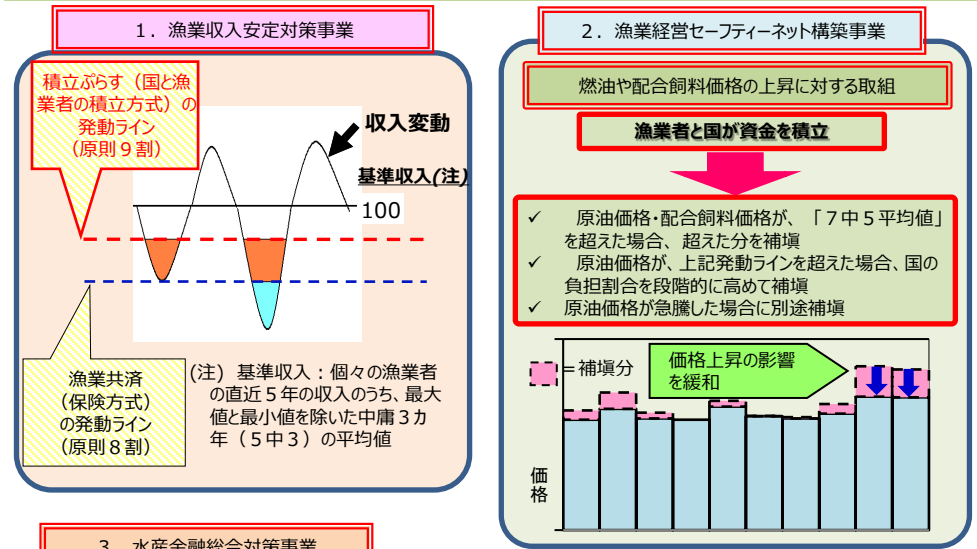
１．漁業収入安定対策事業

積立ぷらす（国と漁業者の積立方式）の発動ライン（原則９割）

収入変動

基準収入(注)

100

漁業共済（保険方式）の発動ライン（原則８割）

(注) 基準収入：個々の漁業者の直近５年の収入のうち、最大値と最小値を除いた中庸３カ年（５中３）の平均値

２．漁業経営セーフティーネット構築事業

燃油や配合飼料価格の上昇に対する取組

漁業者と国が資金を積立

✓ 原油価格・配合飼料価格が、「７中５平均値」を超えた場合、超えた分を補填
✓ 原油価格が、上記発動ラインを超えた場合、国の負担割合を段階的に高めて補填
✓ 原油価格が急騰した場合に別途補填

＝補填分

価格上昇の影響を緩和

価格

３．水産金融総合対策事業